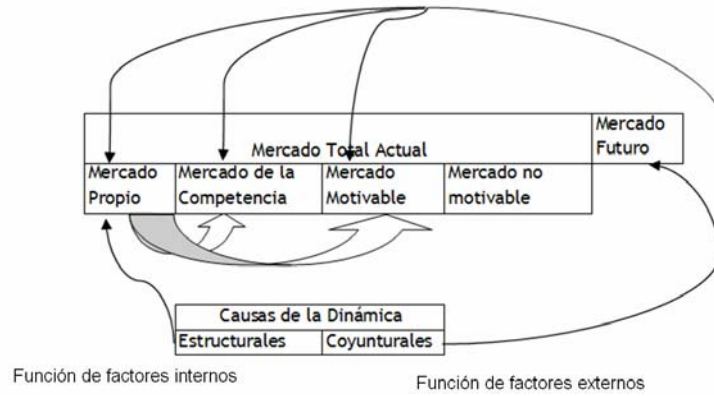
Mercado Total Actual

Mercado Futuro

| Mercado Propio | Mercado de la Competencia | Mercado Motivable | Mercado no motivable |
|---|---|---|---|

| Causas de la Dinámica | |
|---|---|
| Estructurales | Coyunturales |

Función de factores internos

Función de factores externos